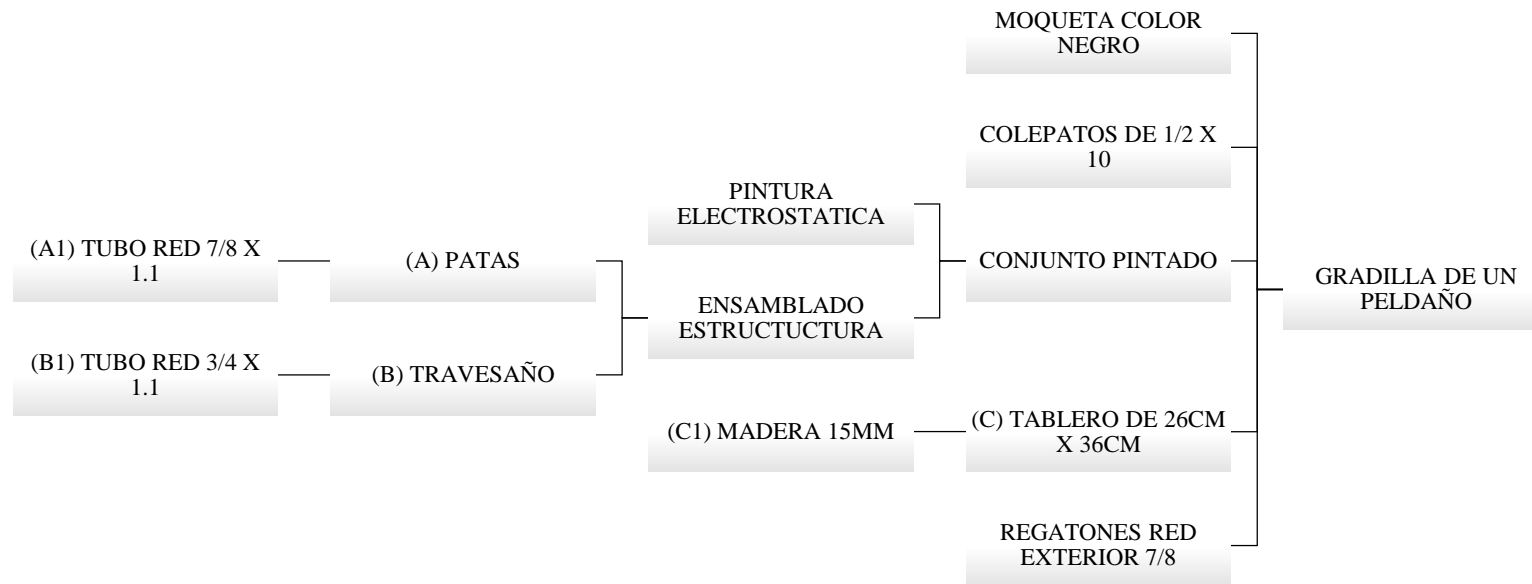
(A1) TUBO RED 7/8 X 1.1

(A) PATAS

(B1) TUBO RED 3/4 X 1.1

(B) TRAVESAÑO

PINTURA ELECTROSTATICA

ENSAMBLADO ESTRUCTUCTURA

(C1) MADERA 15MM

MOQUETA COLOR NEGRO

COLEPATOS DE 1/2 X 10

CONJUNTO PINTADO

(C) TABLERO DE 26CM X 36CM

REGATONES RED EXTERIOR 7/8

GRADILLA DE UN PELDAÑO